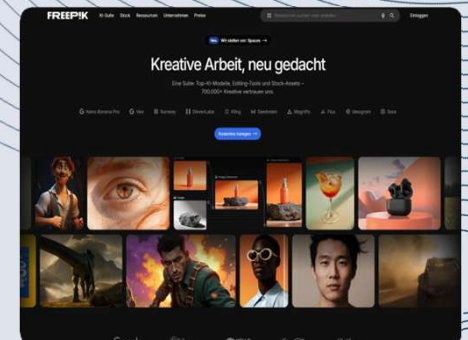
FREEPIK KI-Suite Stock Resources Unternehmen Preise

Einloggen

Wir stellen vor: Spaces

Kreative Arbeit, neu gedacht

Eine Suite. Top-KI-Modelle, Editing-Tools und Stock-Assets – 700.000+ Kreative vertrauen uns.

Nano Banana Pro Veo Runway ElevenLabs Kling Seedream Magnific Flux Ideogram Sora

Kostenlos loslegen